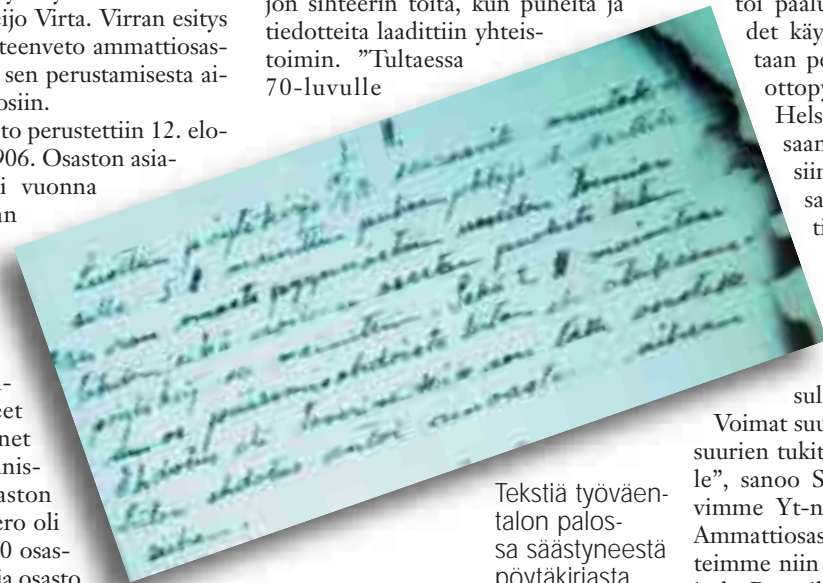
eijo Virta. Virran esitys teenveto ammattiosas sen perustamisesta aiosiin.

to perustettiin 12. elo906. Osaston asiai vuonna an

eet net anisaston ero oli 0 osasja osasto

jon sihteerin töitä, kun puheita ja tiedotteita laadittiin yhteistoimin. ”Tultaessa 70-luvulle

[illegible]

Tekstiä työväentalon palossa säästyneestä pöytäkirjasta

toi paalu det käy taan po ottopy Hels saan siin sa ti

sul Voimat suu suurien tukit le”, sanoo S vimme Yt-n Ammattiosas teimme niin